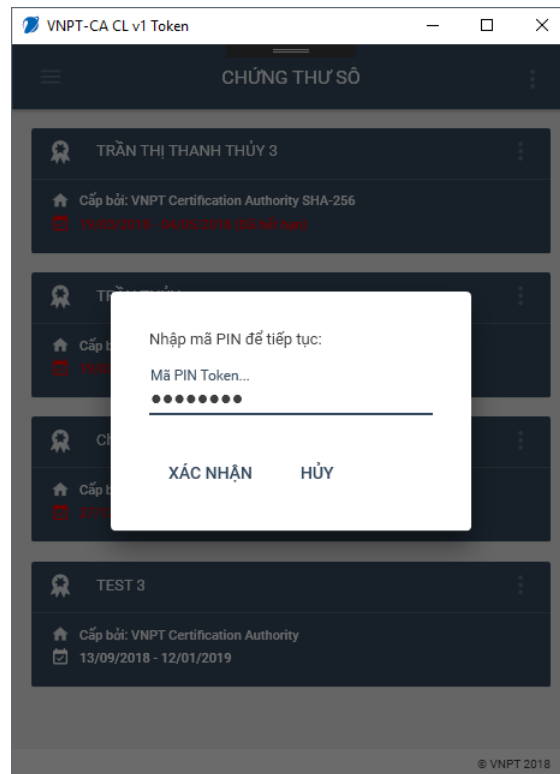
VNPT-CA CL v1 Token

CHỨNG THƯ SỐ

TRẦN THỊ THANH THỦY 3

Cấp bởi: VNPT Certification Authority SHA-256

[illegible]

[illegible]

Cấp b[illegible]

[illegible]

Nhập mã PIN để tiếp tục:

Mã PIN Token...

••••••••

XÁC NHẬN HỦY

C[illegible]

Cấp b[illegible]

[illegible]

TEST 3

Cấp bởi: VNPT Certification Authority

13/09/2018 - 12/01/2019

© VNPT 2018